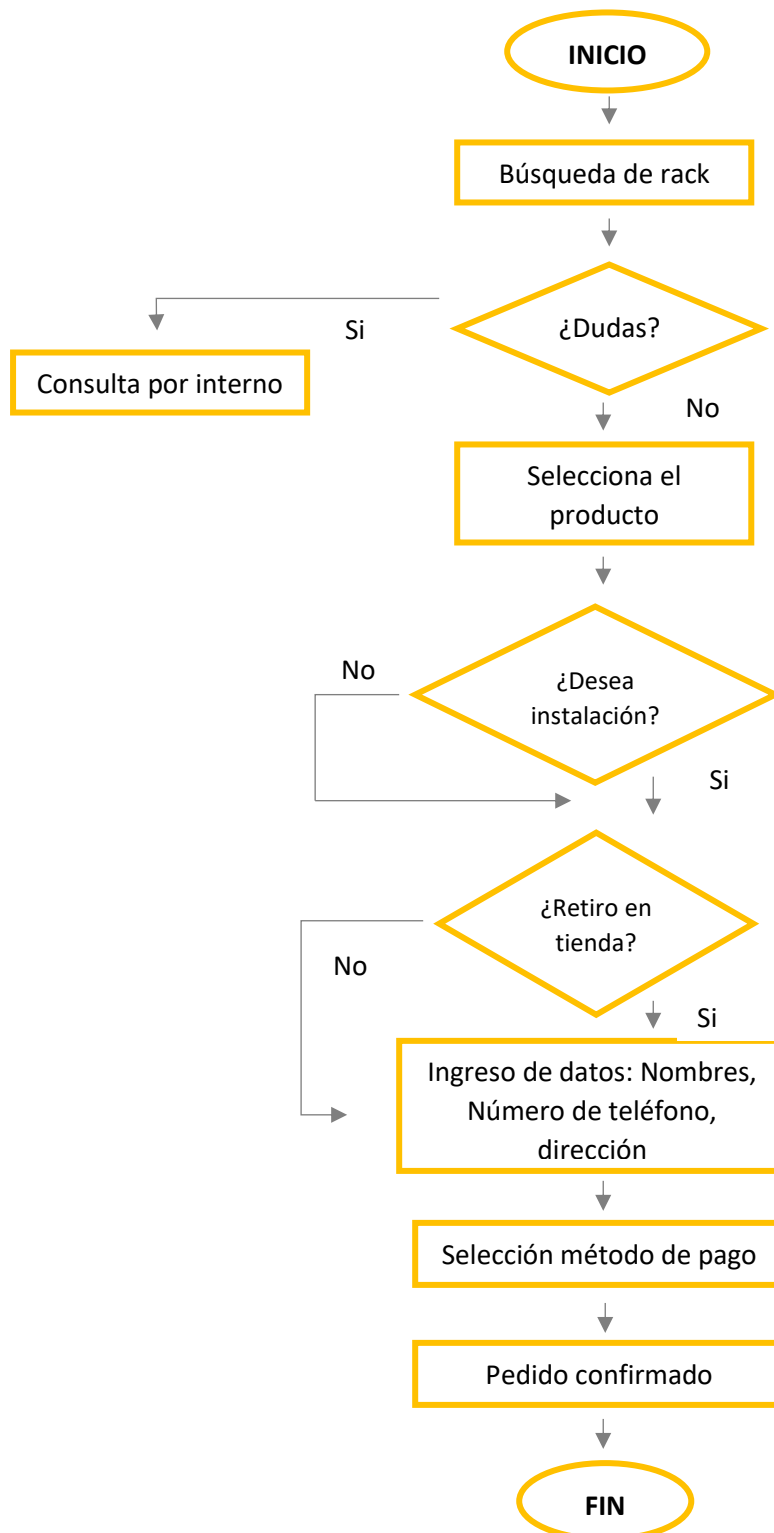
INICIO

Búsqueda de rack

Si

¿Dudas?

Consulta por interno

No

Selecciona el producto

No

¿Desea instalación?

Si

¿Retiro en tienda?

No

Si

Ingreso de datos: Nombres, Número de teléfono, dirección

Selección método de pago

Pedido confirmado

FIN